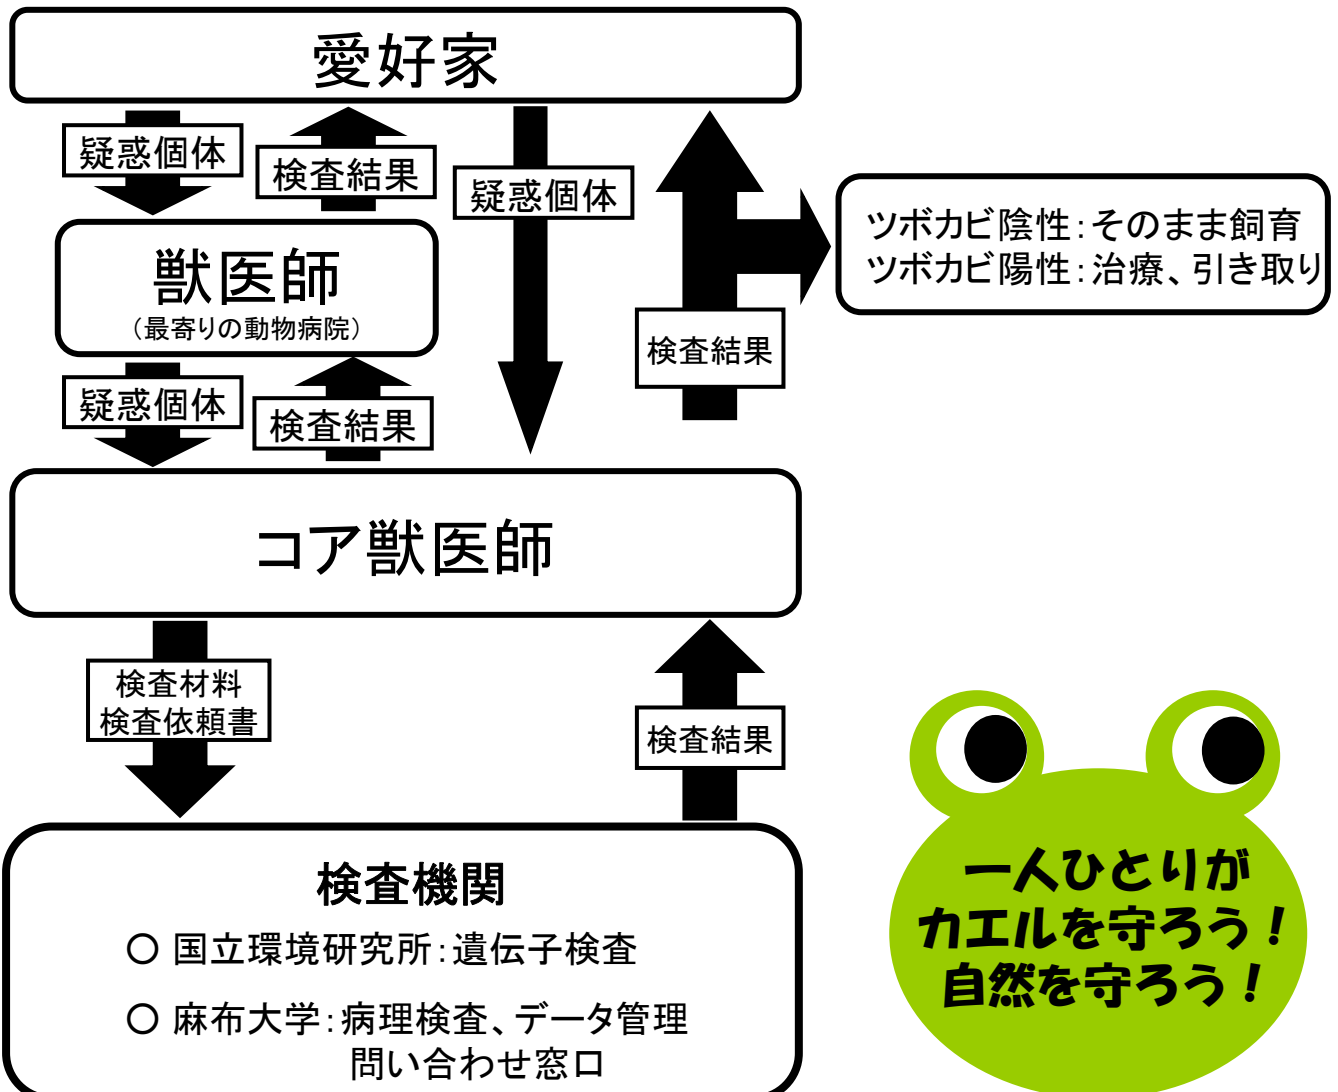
愛好家

疑惑個体

検査結果

疑惑個体

ツボカビ陰性:そのまま飼育
ツボカビ陽性:治療、引き取り

獣医師
(最寄りの動物病院)

検査結果

疑惑個体

検査結果

コア獣医師

検査材料
検査依頼書

検査結果

検査機関
○ 国立環境研究所:遺伝子検査
○ 麻布大学:病理検査、データ管理
問い合わせ窓口

一人ひとりが
カエルを守ろう!
自然を守ろう!